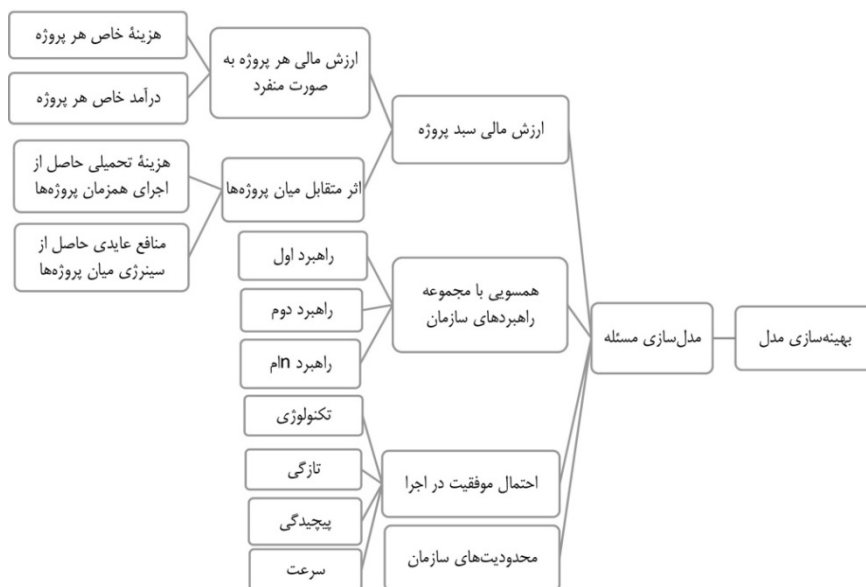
بهینه‌سازی مدل

مدل‌سازی مسئله

ارزش مالی سبد پروژه

ارزش مالی هر پروژه به صورت منفرد

هزینهٔ خاص هر پروژه

درآمد خاص هر پروژه

اثر متقابل میان پروژه‌ها

هزینهٔ تحمیلی حاصل از اجرای همزمان پروژه‌ها

منافع عایدی حاصل از سینرژی میان پروژه‌ها

همسویی با مجموعه راهبردهای سازمان

راهبرد اول

راهبرد دوم

راهبرد nام

احتمال موفقیت در اجرا

تکنولوژی

تازگی

پیچیدگی

سرعت

محدودیت‌های سازمان